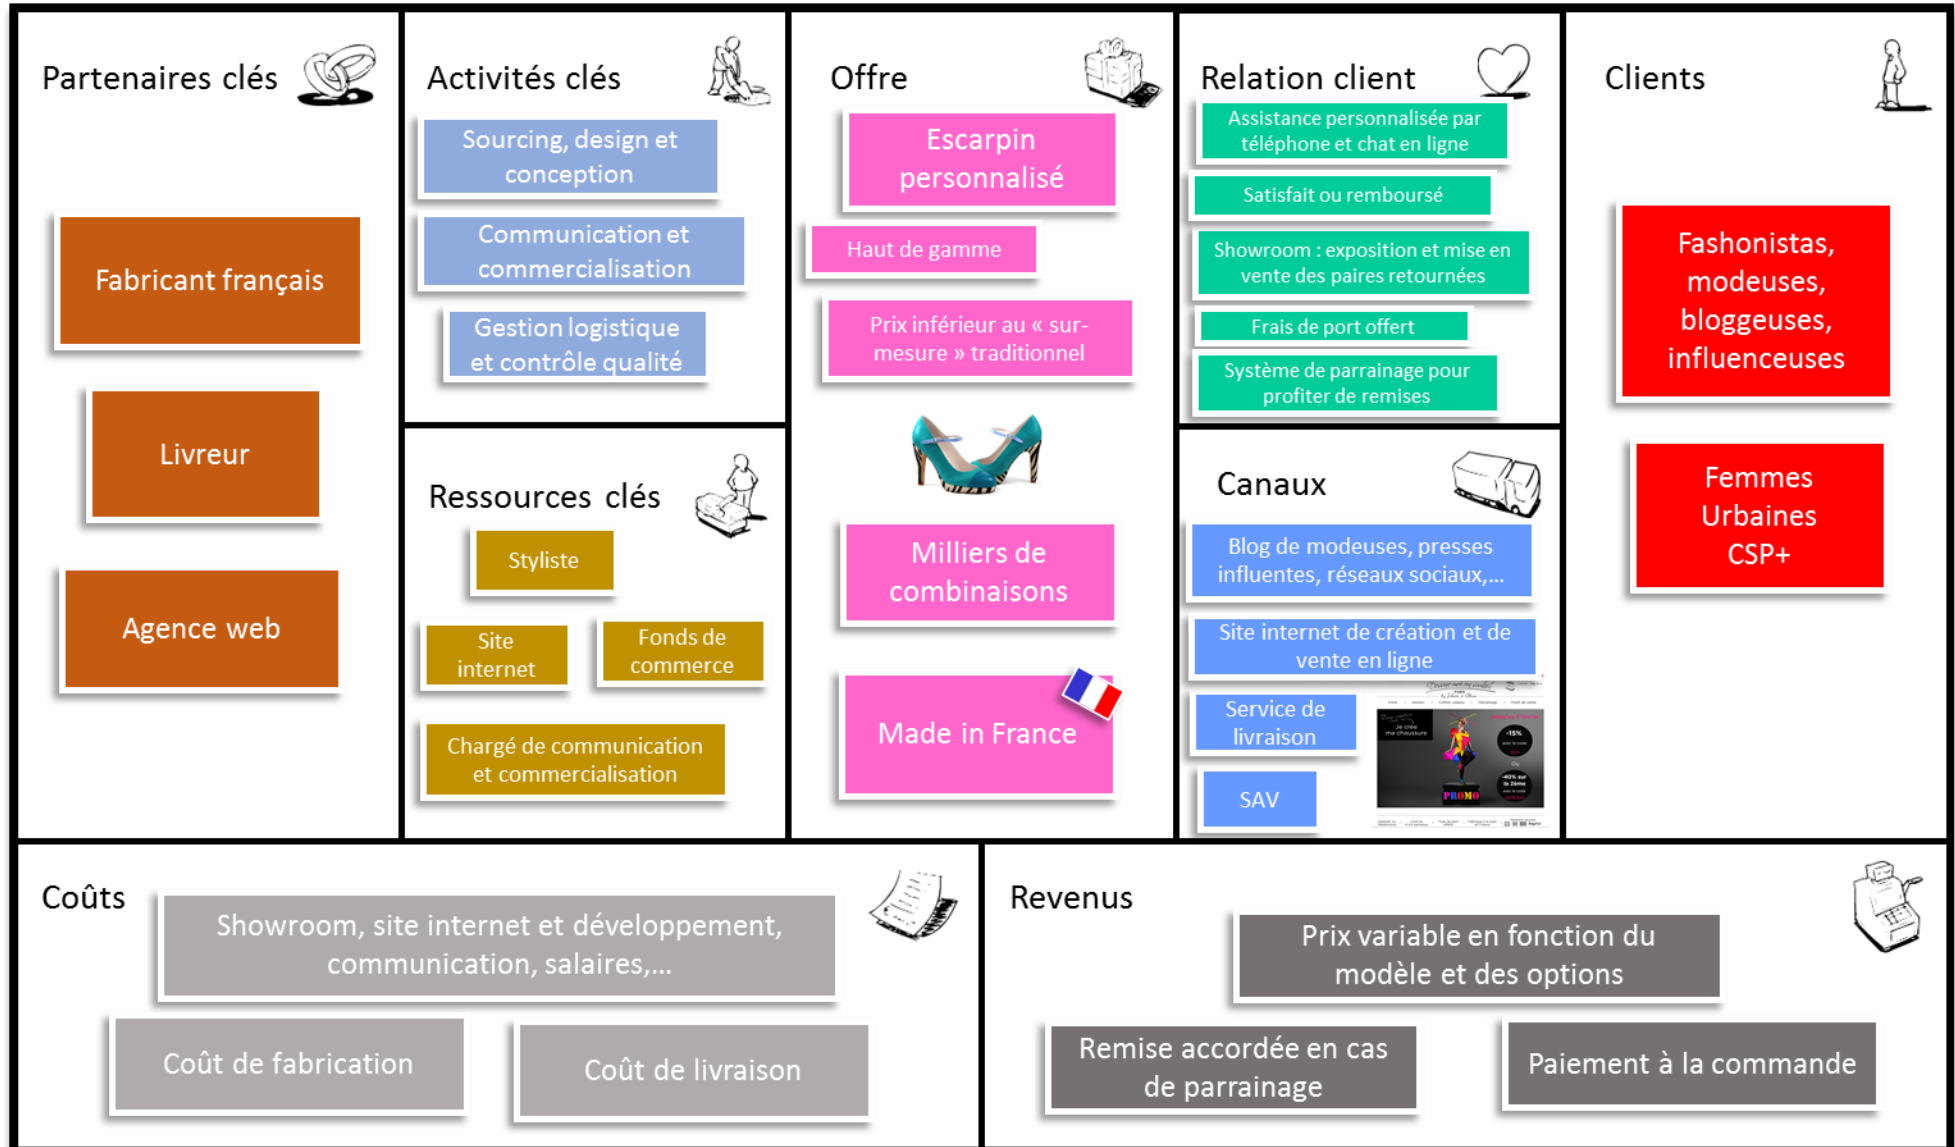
Partenaires clés

Fabricant français

Livreur

Agence web

Activités clés

Sourcing, design et conception

Communication et commercialisation

Gestion logistique et contrôle qualité

Ressources clés

Styliste

Site internet

Fonds de commerce

Chargé de communication et commercialisation

Offre

Escarpin personnalisé

Haut de gamme

Prix inférieur au « sur-mesure » traditionnel

Milliers de combinaisons

Made in France

Relation client

Assistance personnalisée par téléphone et chat en ligne

Satisfait ou remboursé

Showroom : exposition et mise en vente des paires retournées

Frais de port offert

Système de parrainage pour profiter de remises

Canaux

Blog de modeuses, presses influentes, réseaux sociaux,...

Site internet de création et de vente en ligne

Service de livraison

SAV

Je crée ma chaussure

-15%

PROMO

Clients

Fashonistas, modeuses, bloggeuses, influenceuses

Femmes Urbaines CSP+

Coûts

Showroom, site internet et développement, communication, salaires,...

Coût de fabrication

Coût de livraison

Revenus

Prix variable en fonction du modèle et des options

Remise accordée en cas de parrainage

Paiement à la commande